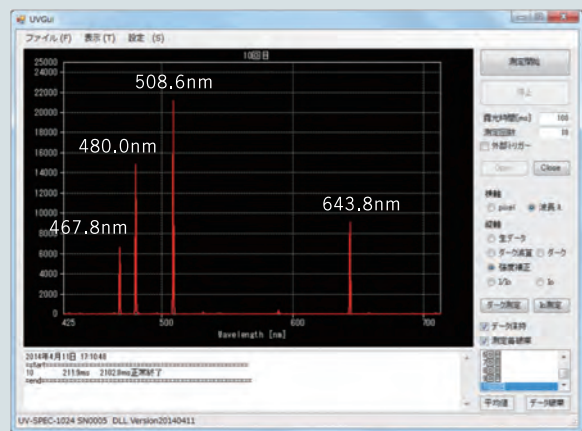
UVGui

ファイル (F) 表示 (T) 設定 (S)

10回目

25000
24000
22000
20000
18000
16000
14000
12000
10000
8000
6000
4000
2000
0

508.6nm
480.0nm
467.8nm
643.8nm

425
500
600
700
Wavelength [nm]

測定開始
停止
露光時間(ms) 100
測定回数 10
外部トリガー
Open
Close
横軸
pixel
波長 λ
縦軸
生データ
ダーク減算
ダーク
強度補正
1/Io
Io
ダーク測定
Io測定
データ保持
測定各積算

2014年4月11日 17:10:48
<start>
10 211.9ms 21029ms正常終了
<end>

平均値
データ積算

UV-SPEC-1024 SN0005 DLL Version20140411